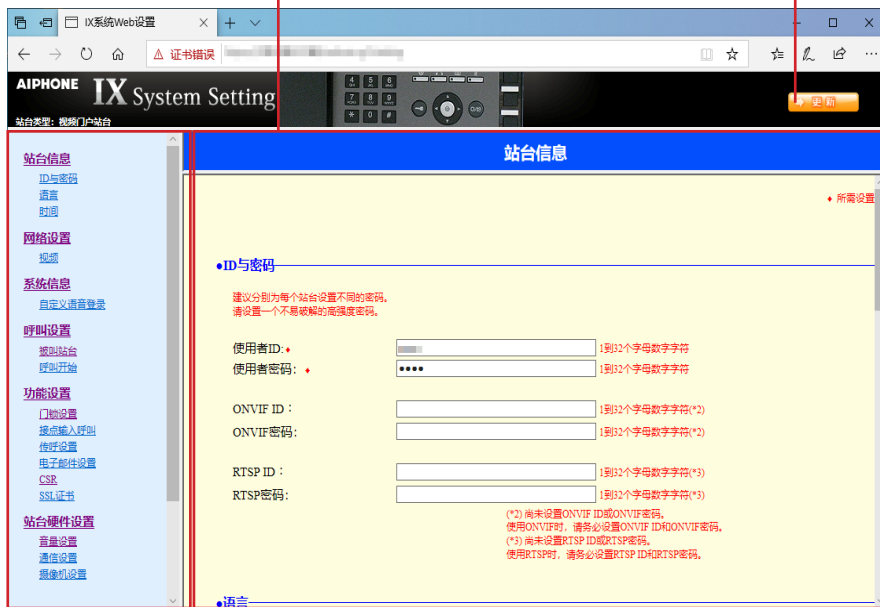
IX系统Web设置

证书错误

AIPHONE IX System Setting

站台类型：视频门户站台

更新

站台信息
ID与密码
语言
时间

网络设置
视频

系统信息
自定义语音登录

呼叫设置
被叫站台
呼叫开始

功能设置
门锁设置
接点输入呼叫
传呼设置
电子邮件设置
CSR
SSL证书

站台硬件设置
音量设置
通信设置
摄像机设置

站台信息

♦ 所需设置

●ID与密码

建议分别为每个站台设置不同的密码。
请设置一个不易破解的高强度密码。

使用者ID: ♦ 1到32个字母数字字符
使用者密码: ♦ •••• 1到32个字母数字字符

ONVIF ID : 1到32个字母数字字符(*2)
ONVIF密码: 1到32个字母数字字符(*2)

RTSP ID : 1到32个字母数字字符(*3)
RTSP密码: 1到32个字母数字字符(*3)

(*2) 尚未设置ONVIF ID或ONVIF密码。
使用ONVIF时，请务必设置ONVIF ID和ONVIF密码。
(*3) 尚未设置RTSP ID或RTSP密码。
使用RTSP时，请务必设置RTSP ID和RTSP密码。

●语言